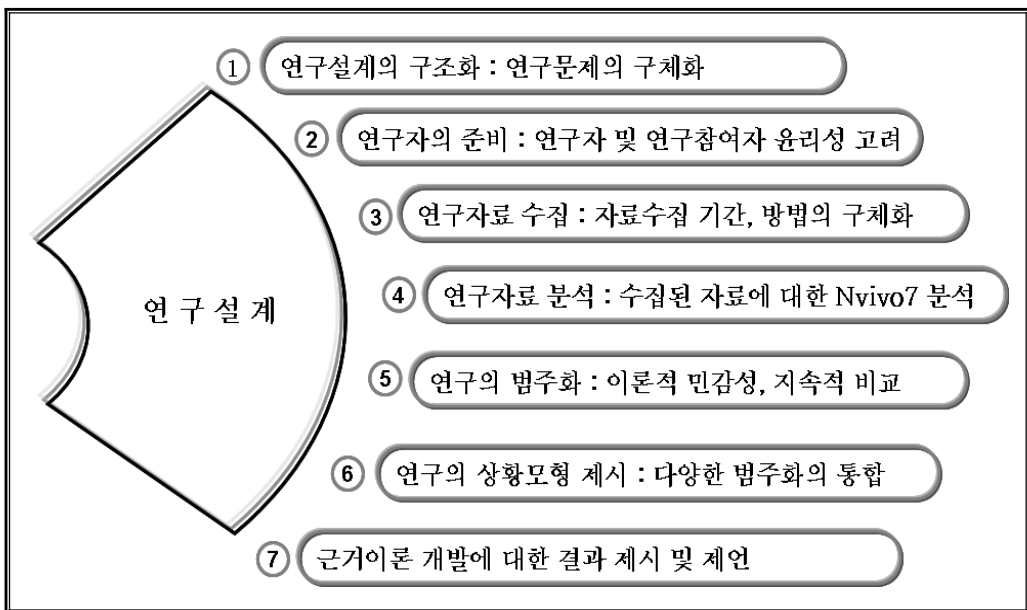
연 구 설 계

① 연구설계의 구조화 : 연구문제의 구체화

② 연구자의 준비 : 연구자 및 연구참여자 윤리성 고려

③ 연구자료 수집 : 자료수집 기간, 방법의 구체화

④ 연구자료 분석 : 수집된 자료에 대한 Nvivo7 분석

⑤ 연구의 범주화 : 이론적 민감성, 지속적 비교

⑥ 연구의 상황모형 제시 : 다양한 범주화의 통합

⑦ 근거이론 개발에 대한 결과 제시 및 제언